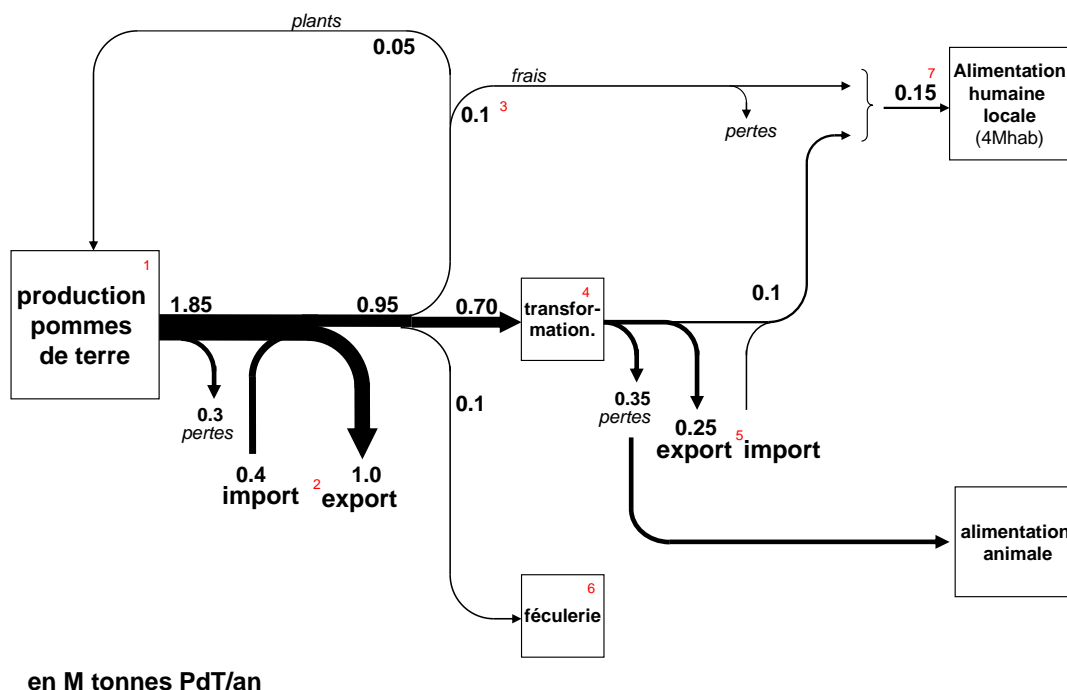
plants
0.05
frais
0.1 3
pertes
7
0.15
Alimentation humaine locale (4Mhab)

1
production pommes de terre
1.85
0.95
0.70
4
transformation.
0.1
0.3
pertes
0.4
import
2
1.0
export
0.1
0.35
pertes
0.25
export
5
import

alimentation animale

6
féculerie

en M tonnes PdT/an